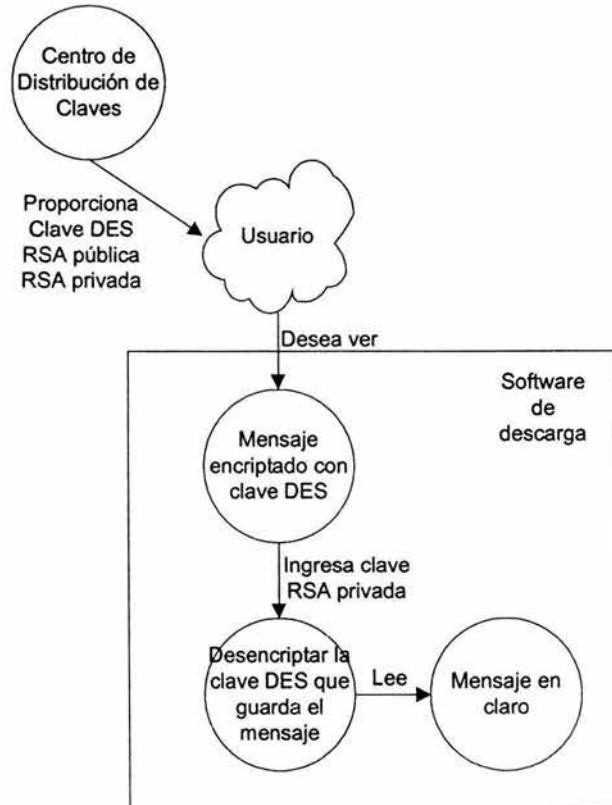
Centro de Distribución de Claves

Proporciona Clave DES RSA pública RSA privada

Usuario

Desea ver

Software de descarga

Mensaje encriptado con clave DES

Ingresa clave RSA privada

Desencriptar la clave DES que guarda el mensaje

Lee

Mensaje en claro